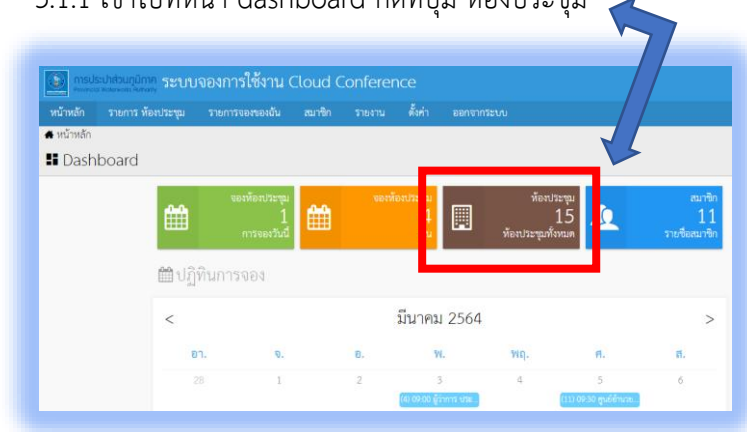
5.1.1 เข้าไปที่หน้า dashboard กดที่ปุ่ม "ห้องประชุม"

การประปาส่วนภูมิภาค Provincial Waterworks Authority ระบบจองการใช้งาน Cloud Conference

หน้าหลัก รายการ ห้องประชุม รายการจองของฉัน สมาชิก รายงาน ตั้งค่า ออกจากระบบ

หน้าหลัก

Dashboard

จองห้องประชุม 1 การจองวันนี้

จองห้องประชุม 4 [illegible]

ห้องประชุม 15 ห้องประชุมทั้งหมด

สมาชิก 11 รายชื่อสมาชิก

ปฏิทินการจอง

<

มีนาคม 2564

>

| อา. | จ. | อ. | พ. | พฤ. | ศ. | ส. |
|---|---|---|---|---|---|---|
| 28 | 1 | 2 | 3 | 4 | 5 | 6 |
| | | | (4) 09:00 ผู้อำนวยการ ประ... | | (11) 09:30 ศูนย์อำนวย... | |